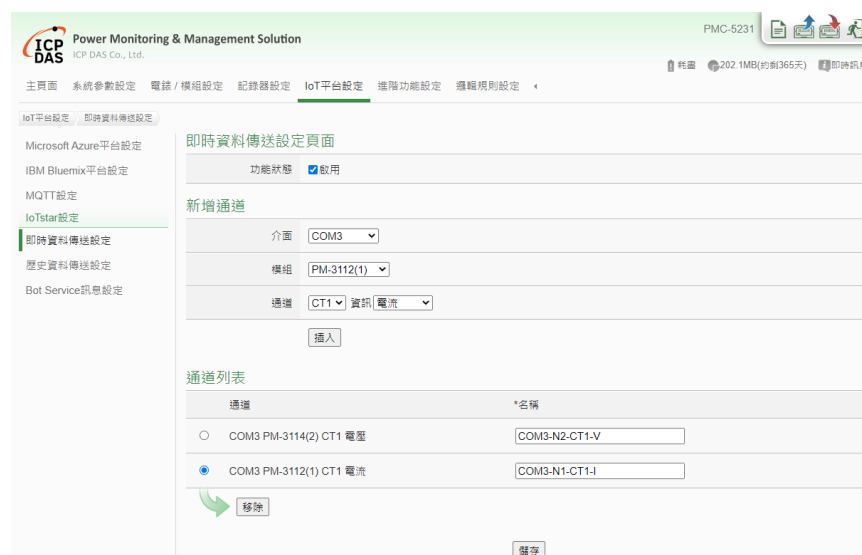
ICP DAS Power Monitoring & Management Solution
ICP DAS Co., Ltd.

PMC-5231

耗盡 202.1MB(約剩365天) 即時訊

主頁面 系統參數設定 電錶 / 模組設定 記錄器設定 IoT平台設定 進階功能設定 邏輯規則設定

IoT平台設定 即時資料傳送設定

Microsoft Azure平台設定
IBM Bluemix平台設定
MQTT設定
IoTstar設定
即時資料傳送設定
歷史資料傳送設定
Bot Service訊息設定

即時資料傳送設定頁面

功能狀態 啟用

新增通道

介面 COM3

模組 PM-3112(1)

通道 CT1 資訊 電流

插入

通道列表

| 通道 | *名稱 |
|---|---|
| COM3 PM-3114(2) CT1 電壓 | COM3-N2-CT1-V |
| COM3 PM-3112(1) CT1 電流 | COM3-N1-CT1-I |

移除

儲存